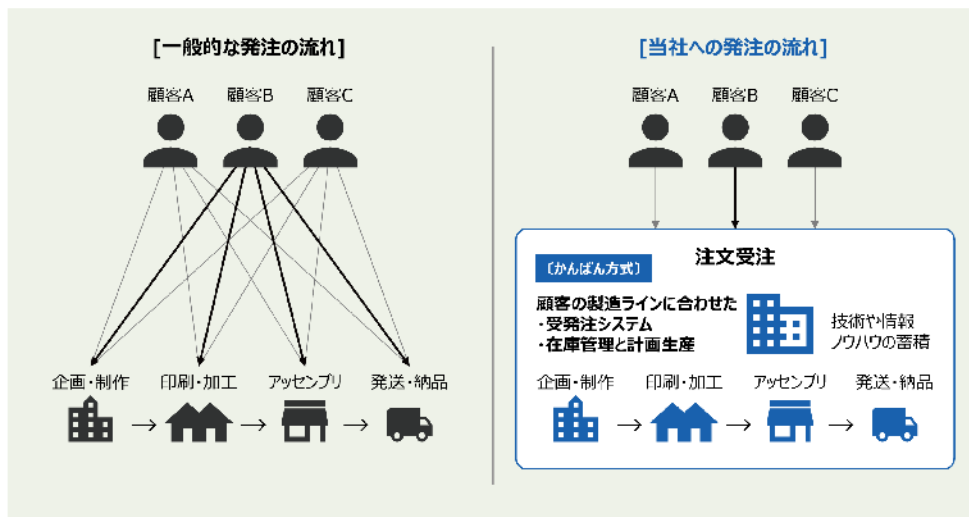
[一般的な発注の流れ]

顧客A 顧客B 顧客C

企画・制作 → 印刷・加工 → アッセンブリ → 発送・納品

[当社への発注の流れ]

顧客A 顧客B 顧客C

注文受注

〔かんばん方式〕

顧客の製造ラインに合わせた
・受発注システム
・在庫管理と計画生産

技術や情報
ノウハウの蓄積

企画・制作 → 印刷・加工 → アッセンブリ → 発送・納品